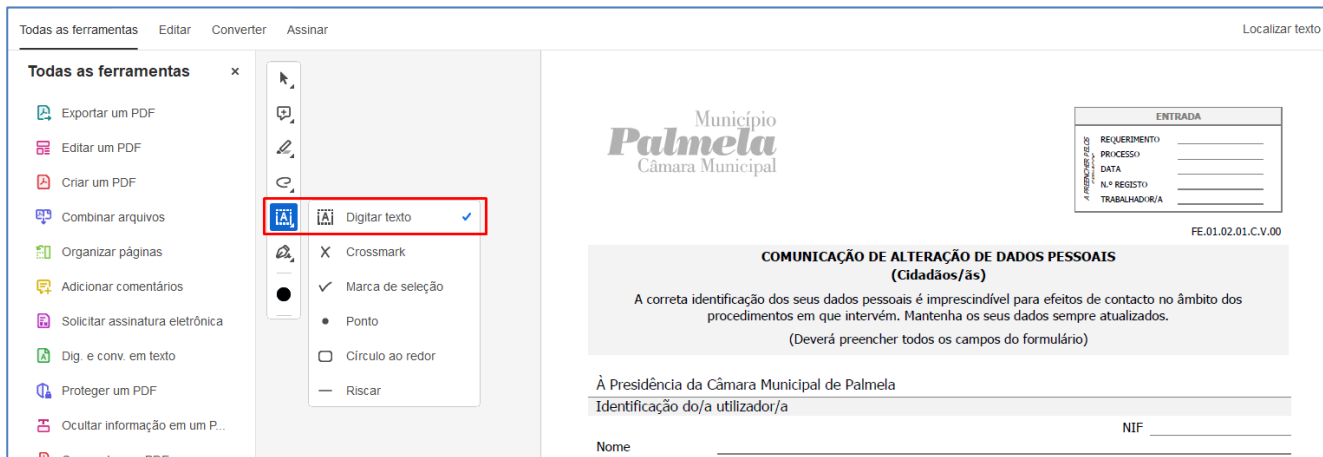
Todas as ferramentas Editar Converter Assinar

Localizar texto

Todas as ferramentas ×

Exportar um PDF
Editar um PDF
Criar um PDF
Combinar arquivos
Organizar páginas
Adicionar comentários
Solicitar assinatura eletrônica
Dig. e conv. em texto
Proteger um PDF
Ocultar informação em um P...

Digitar texto
Crossmark
Marca de seleção
Ponto
Círculo ao redor
Riscar

Município
Palmela
Câmara Municipal

ENTRADA
A PREENCHER PELOS SERVIÇOS
REQUERIMENTO
PROCESSO
DATA
N.º REGISTO
TRABALHADOR/A

FE.01.02.01.C.V.00

COMUNICAÇÃO DE ALTERAÇÃO DE DADOS PESSOAIS
(Cidadãos/ãs)
A correta identificação dos seus dados pessoais é imprescindível para efeitos de contacto no âmbito dos procedimentos em que intervém. Mantenha os seus dados sempre atualizados.
(Deverá preencher todos os campos do formulário)

À Presidência da Câmara Municipal de Palmela
Identificação do/a utilizador/a
NIF
Nome